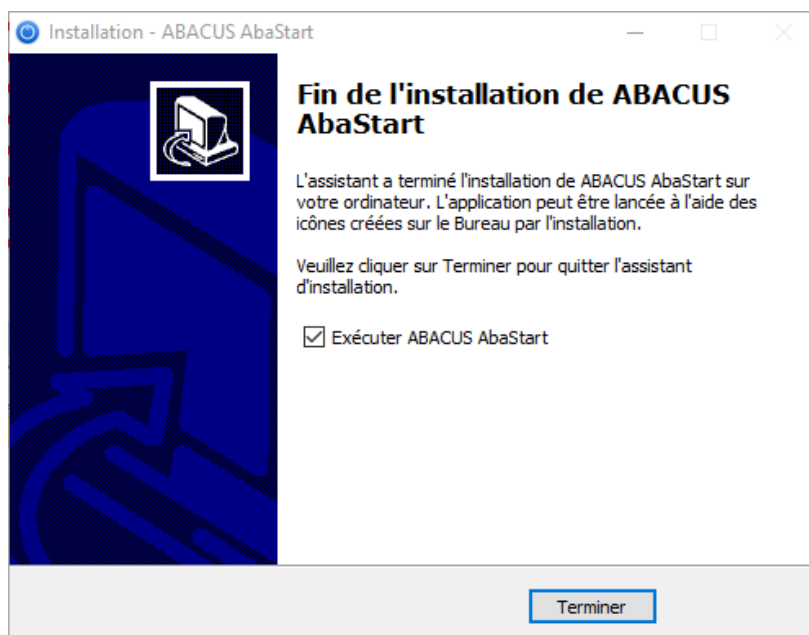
Installation - ABACUS AbaStart

Fin de l'installation de ABACUS AbaStart

L'assistant a terminé l'installation de ABACUS AbaStart sur votre ordinateur. L'application peut être lancée à l'aide des icônes créées sur le Bureau par l'installation.

Veuillez cliquer sur Terminer pour quitter l'assistant d'installation.

☑ Exécuter ABACUS AbaStart

Terminer